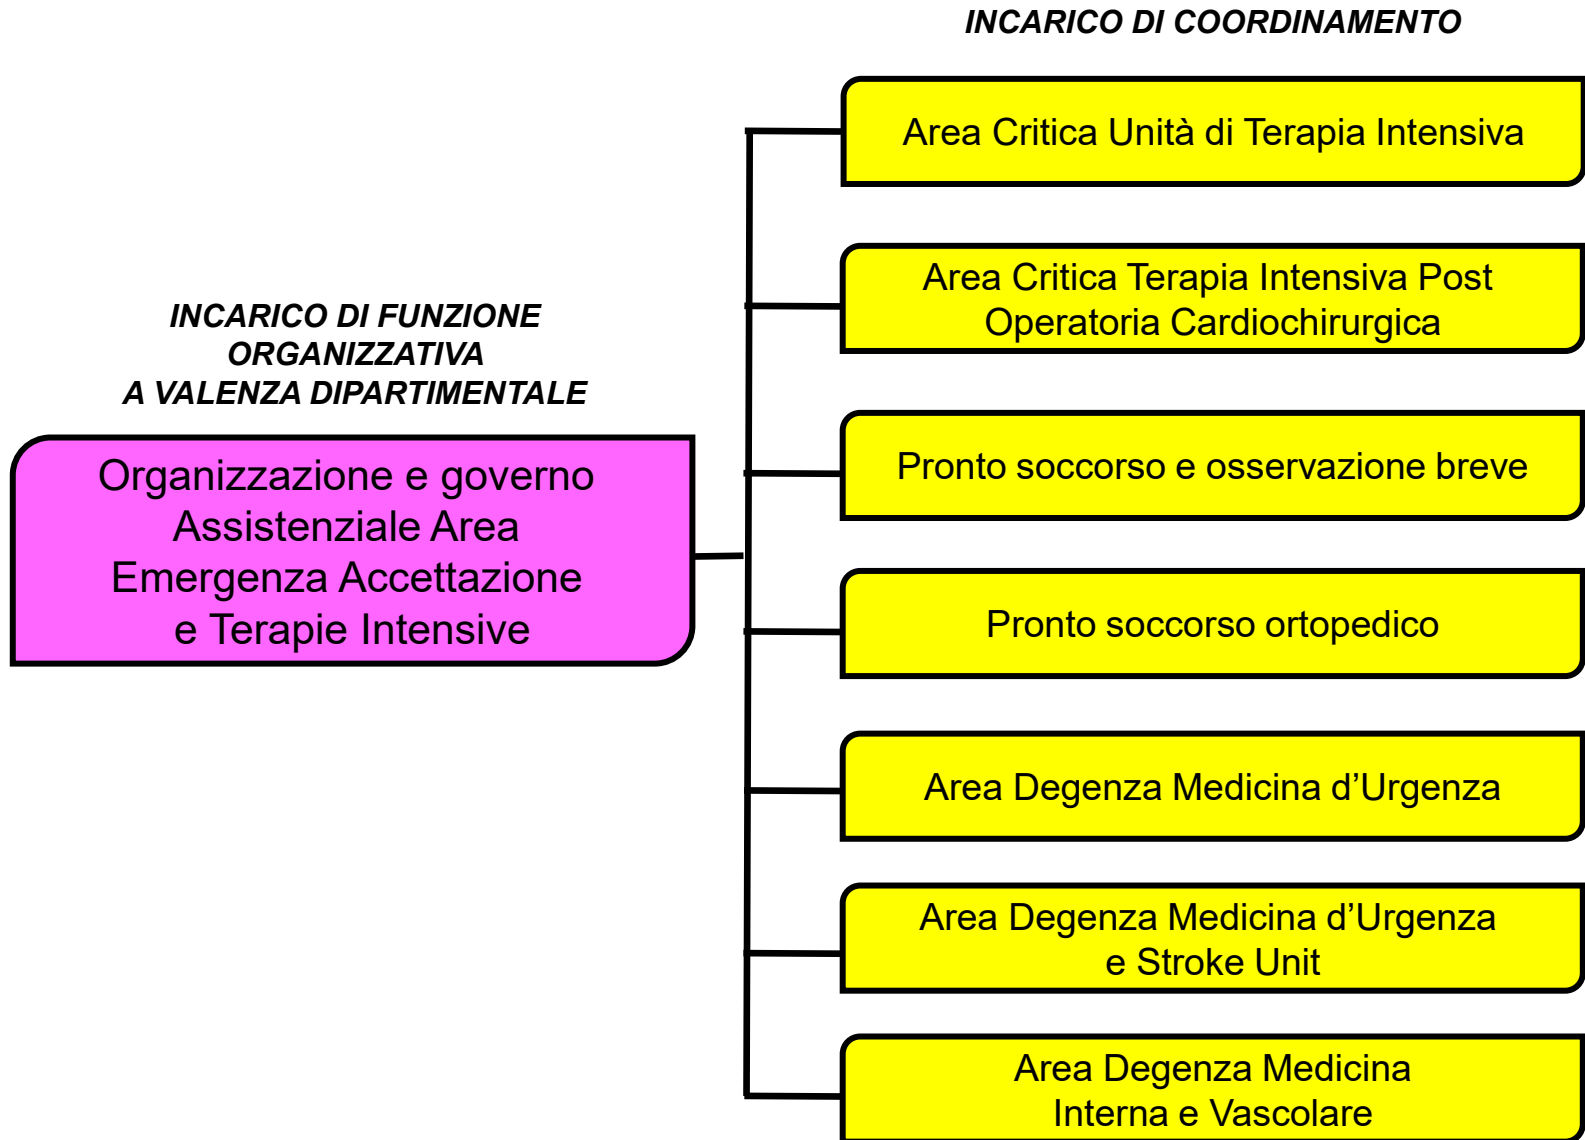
INCARICO DI COORDINAMENTO

INCARICO DI FUNZIONE ORGANIZZATIVA A VALENZA DIPARTIMENTALE

Organizzazione e governo Assistenziale Area Emergenza Accettazione e Terapie Intensive

Area Critica Unità di Terapia Intensiva

Area Critica Terapia Intensiva Post Operatoria Cardiochirurgica

Pronto soccorso e osservazione breve

Pronto soccorso ortopedico

Area Degenza Medicina d'Urgenza

Area Degenza Medicina d'Urgenza e Stroke Unit

Area Degenza Medicina Interna e Vascolare